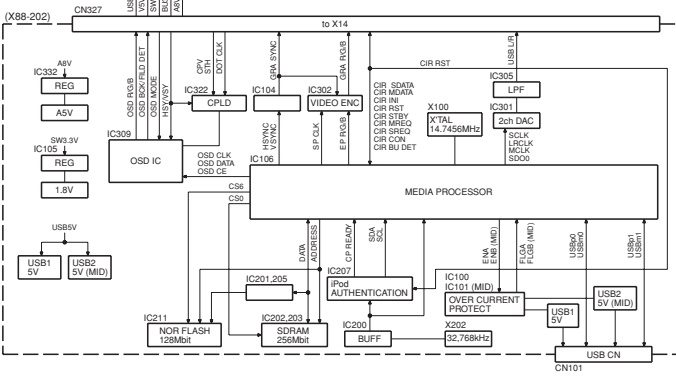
(X88-202)
CN327
USB
SW
BU
A8V
to X14
IC332
A8V
REG
A5V
IC105
SW3.3V
REG
1.8V
USB5V
USB1
5V
USB2
5V (MID)
IC309
OSD RG/B
OSD BCK/FILD DET
OSD MODE
HSY/VSY
OSD IC
IC322
CPV
STH
DOT CLK
CPLD
OSD CLK
OSD DATA
OSD CE
GRA SYNC
IC104
HSYNC
VSYNC
IC106
SP CLK
IC302
GRA RG/B
VIDEO ENC
EP RG/B
CIR RST
CIR SDATA
CIR MDATA
CIR INI
CIR RST
CIR STBY
CIR MREQ
CIR SREQ
CIR CON
CIR BU DET
X100
X'TAL
14.7456MHz
IC305
USB L/R
LPF
IC301
2ch DAC
SCLK
LRCLK
MCLK
SDO0
MEDIA PROCESSOR
CS6
CS0
DATA
ADDRESS
CP READY
SDA
SCL
ENA
ENB (MID)
FLGA
FLGB (MID)
USBp0
USBm0
USBp1
USBm1
IC201,205
IC207
iPod
AUTHENTICATION
IC100
IC101 (MID)
OVER CURRENT
PROTECT
USB1
5V
USB2
5V (MID)
IC211
NOR FLASH
128Mbit
IC202,203
SDRAM
256Mbit
IC200
BUFF
X202
32,768kHz
USB CN
CN101